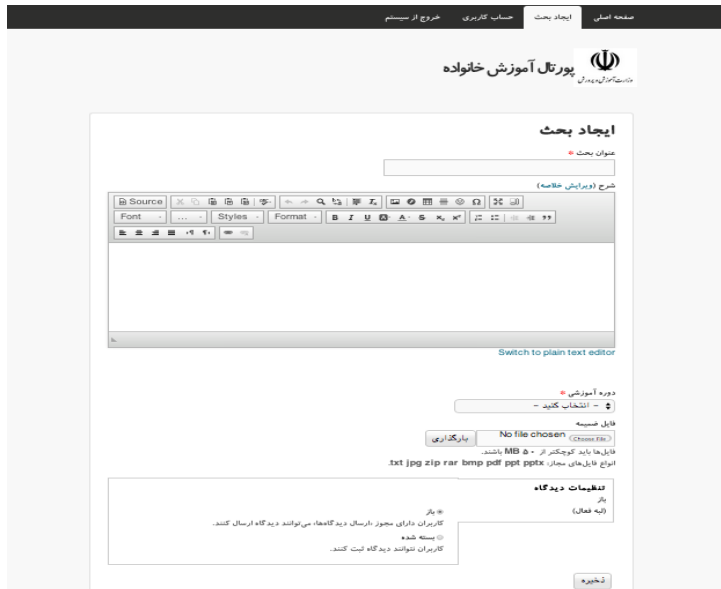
صفحه اصلی ایجاد بحث حساب کاربری خروج از سیستم

پورتال آموزش خانواده
وزارت آموزش و پرورش

ایجاد بحث

عنوان بحث *

شرح (ویرایش خلاصه)

Source
Font
Styles
Format
B I U S

Switch to plain text editor

دوره آموزشی *
- انتخاب کنید -

فایل ضمیمه
Choose File No file chosen بارگذاری
فایل‌ها باید کوچکتر از ۵۰ MB باشند.
انواع فایل‌های مجاز: txt jpg zip rar bmp pdf ppt pptx

تنظیمات دیدگاه
باز
(لبه فعال)

باز
کاربران دارای مجوز «ارسال دیدگاه‌ها» می‌توانند دیدگاه ارسال کنند.
بسته شده
کاربران نتوانند دیدگاه ثبت کنند.

ذخیره